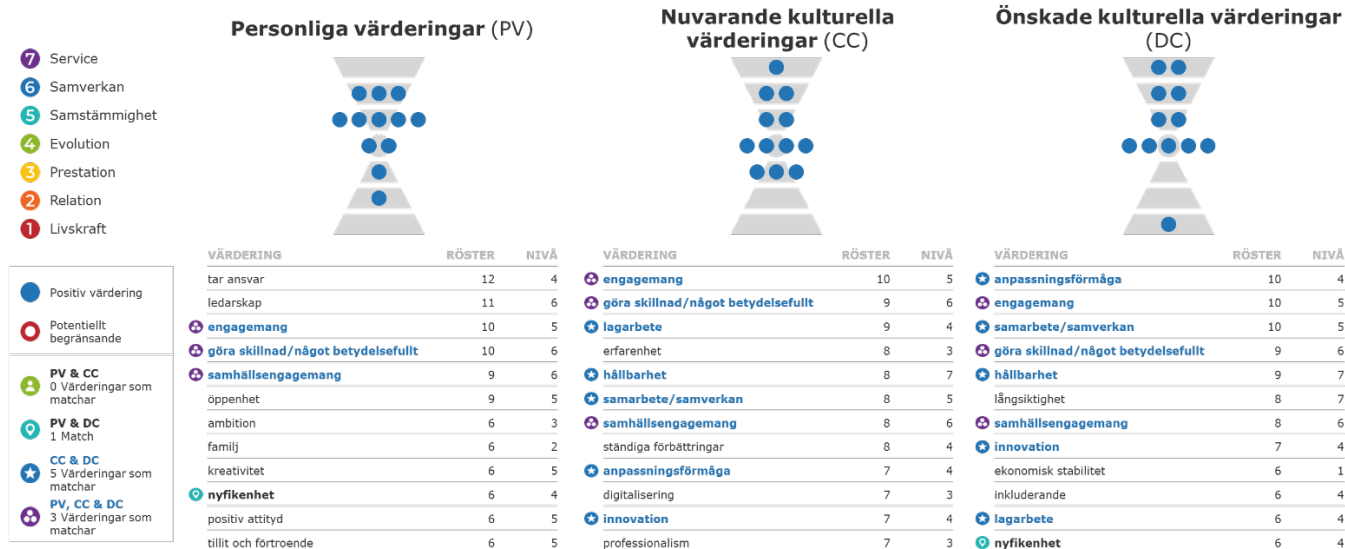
7 Service
6 Samverkan
5 Samstämmighet
4 Evolution
3 Prestation
2 Relation
1 Livskraft

Positiv värdering

Potentiellt begränsande

PV & CC
0 Värderingar som matchar

PV & DC
1 Match

CC & DC
5 Värderingar som matchar

PV, CC & DC
3 Värderingar som matchar

Personliga värderingar (PV)

| VÄRDERING | RÖSTER | NIVÅ |
|---|---|---|
| tar ansvar | 12 | 4 |
| ledarskap | 11 | 6 |
| engagemang | 10 | 5 |
| göra skillnad/något betydelsefullt | 10 | 6 |
| samhällsengagemang | 9 | 6 |
| öppenhet | 9 | 5 |
| ambition | 6 | 3 |
| familj | 6 | 2 |
| kreativitet | 6 | 5 |
| nyfikenhet | 6 | 4 |
| positiv attityd | 6 | 5 |
| tillit och förtroende | 6 | 5 |

Nuvarande kulturella värderingar (CC)

| VÄRDERING | RÖSTER | NIVÅ |
|---|---|---|
| engagemang | 10 | 5 |
| göra skillnad/något betydelsefullt | 9 | 6 |
| lagarbete | 9 | 4 |
| erfarenhet | 8 | 3 |
| hållbarhet | 8 | 7 |
| samarbete/samverkan | 8 | 5 |
| samhällsengagemang | 8 | 6 |
| ständiga förbättringar | 8 | 4 |
| anpassningsförmåga | 7 | 4 |
| digitalisering | 7 | 3 |
| innovation | 7 | 4 |
| professionalism | 7 | 3 |

Önskade kulturella värderingar (DC)

| VÄRDERING | RÖSTER | NIVÅ |
|---|---|---|
| anpassningsförmåga | 10 | 4 |
| engagemang | 10 | 5 |
| samarbete/samverkan | 10 | 5 |
| göra skillnad/något betydelsefullt | 9 | 6 |
| hållbarhet | 9 | 7 |
| långsiktighet | 8 | 7 |
| samhällsengagemang | 8 | 6 |
| innovation | 7 | 4 |
| ekonomisk stabilitet | 6 | 1 |
| inkluderande | 6 | 4 |
| lagarbete | 6 | 4 |
| nyfikenhet | 6 | 4 |